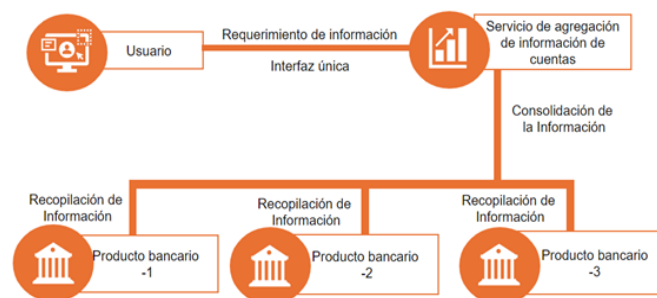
Usuario

Requerimiento de información

Interfaz única

Servicio de agregación de información de cuentas

Consolidación de la Información

Recopilación de Información

Recopilación de Información

Recopilación de Información

Producto bancario -1

Producto bancario -2

Producto bancario -3